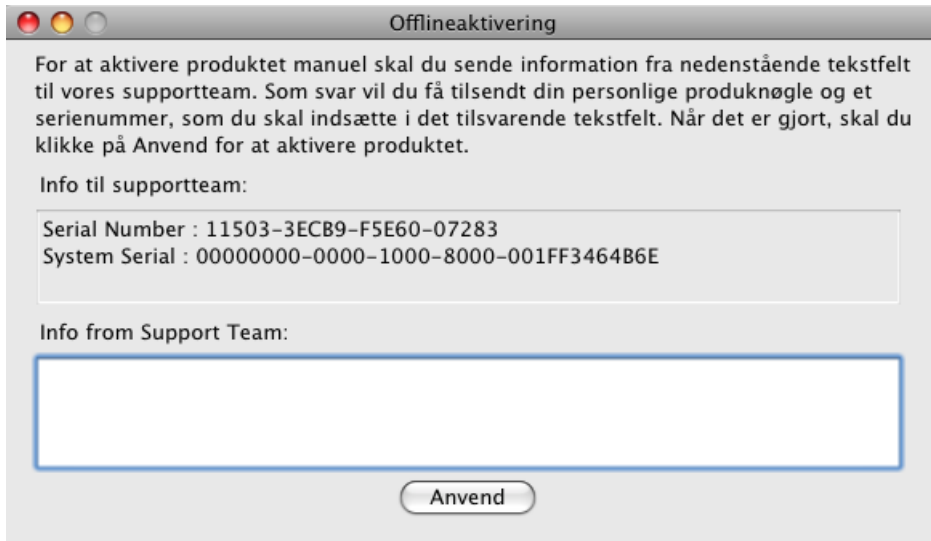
Offlineaktivering

For at aktivere produktet manuel skal du sende information fra nedenstående tekstfelt til vores supportteam. Som svar vil du få tilsendt din personlige produknøgle og et serienummer, som du skal indsætte i det tilsvarende tekstfelt. Når det er gjort, skal du klikke på Anvend for at aktivere produktet.

Info til supportteam:

Serial Number : 11503-3ECB9-F5E60-07283
System Serial : 00000000-0000-1000-8000-001FF3464B6E

Info from Support Team:

Anvend